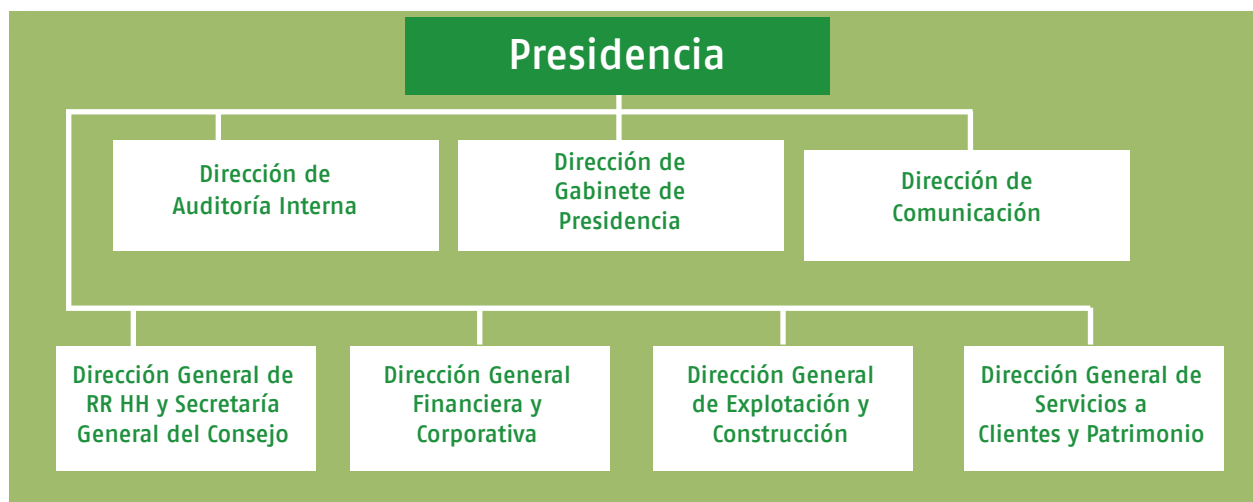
Presidencia

Dirección de Auditoría Interna

Dirección de Gabinete de Presidencia

Dirección de Comunicación

Dirección General de RR HH y Secretaría General del Consejo

Dirección General Financiera y Corporativa

Dirección General de Explotación y Construcción

Dirección General de Servicios a Clientes y Patrimonio